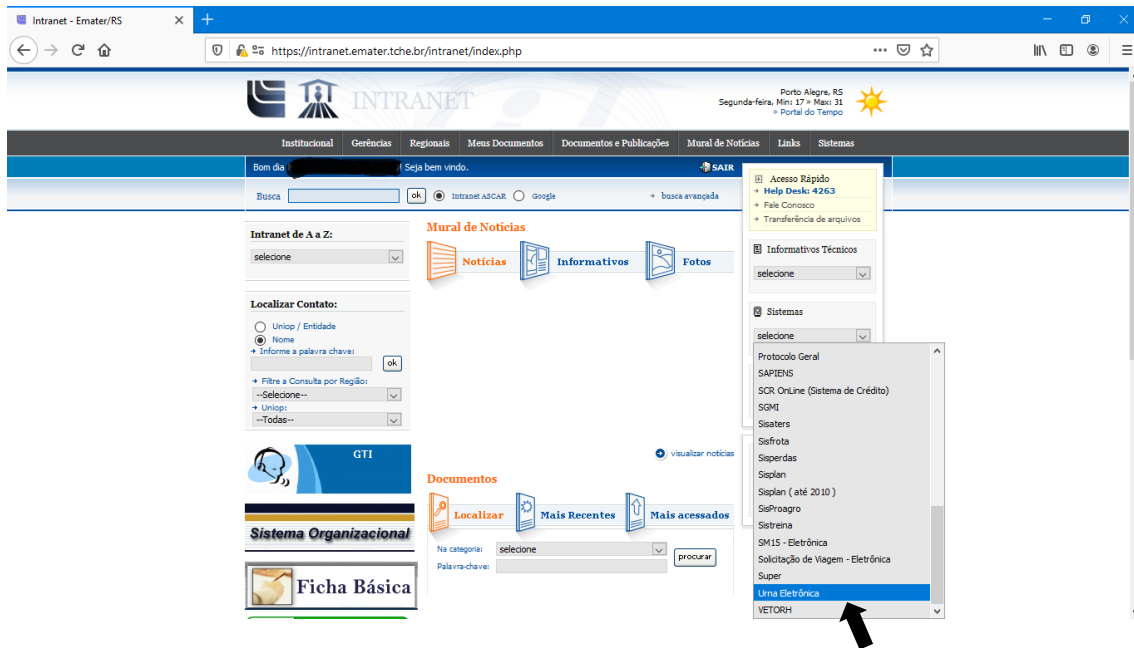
Intranet - Emater/RS

https://intranet.emater.tche.br/intranet/index.php

INTRANET

Porto Alegre, RS
Segunda-feira, Min: 17 » Max: 31
» Portal do Tempo

Institucional | Gerências | Regionais | Meus Documentos | Documentos e Publicações | Mural de Notícias | Links | Sistemas

Bom dia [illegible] ! Seja bem vindo.

SAIR

Busca ok Intranet ASCAR Google

busca avançada

Acesso Rápido
Help Desk: 4263
Fale Conosco
Transferência de arquivos

Intranet de A a Z:
selecione

Localizar Contato:
Uniop / Entidade
Nome
Informe a palavra chave:
ok
Filtre a Consulta por Região:
--Selecione--
Uniop:
--Todas--

GTI

Sistema Organizacional

Ficha Básica

Mural de Notícias

Notícias
Informativos
Fotos

visualizar notícias

Documentos

Localizar
Mais Recentes
Mais acessados

Na categoria: selecione
Palavra-chave:
procurar

Informativos Técnicos
selecione

Sistemas
selecione

Protocolo Geral
SAPIENS
SCR OnLine (Sistema de Crédito)
SGMI
Sisaters
Sisfrota
Sisperdas
Sisplan
Sisplan ( até 2010 )
SisProagro
Sistreina
SM15 - Eletrônica
Solicitação de Viagem - Eletrônica
Super
Urna Eletrônica
VETORH